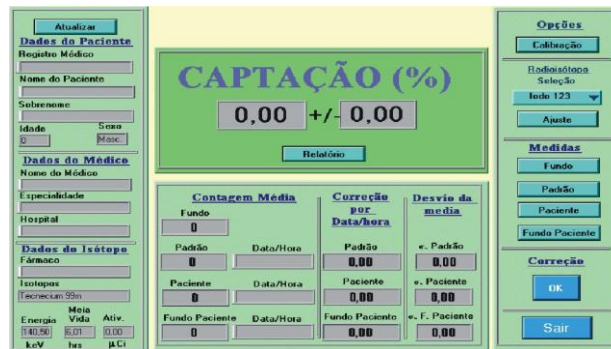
Atualizar
Dados do Paciente
Registro Médico
Nome do Paciente
Sobrenome
Idade
Sexo
0
Masc.
Dados do Médico
Nome do Médico
Especialidade
Hospital
Dados do Isótopo
Fármaco
Isotopos
Tecnecium 99m
Energia
Meia Vida
Ativ.
140,50
6,01
0,00
keV
hrs
µCi

CAPTAÇÃO (%)
0,00 +/- 0,00
Relatório

Contagem Média
Fundo
0
Padrão
Data/Hora
0
Paciente
Data/Hora
0
Fundo Paciente
Data/Hora
0

Correção por Data/hora
Padrão
0,00
Paciente
0,00
Fundo Paciente
0,00

Desvio da media
e. Padrão
0,00
e. Paciente
0,00
e. F. Paciente
0,00

Opções
Calibração
Radioisótopo
Seleção
Iodo 123
Ajuste
Medidas
Fundo
Padrão
Paciente
Fundo Paciente
Correção
OK
Sair